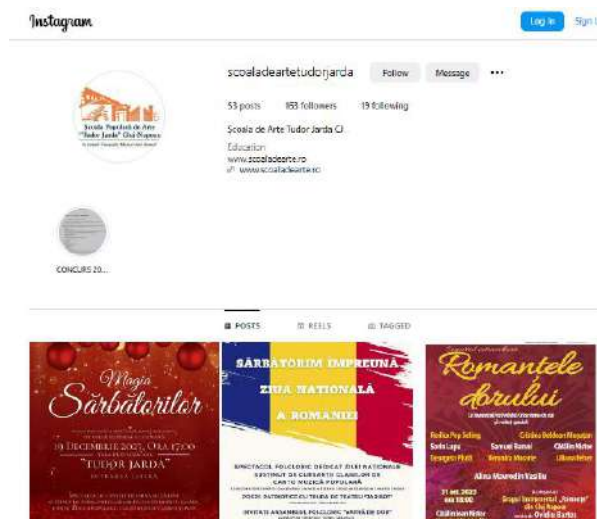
Instagram

Log In Sign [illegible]

scoaladeartetudorjarda Follow Message ...

53 posts 853 followers 19 following

Scoala de Arte Tudor Jarda CJ
Education
www.scoaladearte.ro
www.scoaladearte.ro

Școala Populară de Arte "Tudor Jarda" Cluj-Napoca

CONCURS 20...

POSTS REELS TAGGED

Magia Sărbătorilor
19 DECEMBRIE 2023, ORA 17:00
"TUDOR JARDA"
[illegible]

SĂRBĂTORIM ÎMPREUNĂ ZIUA NAȚIONALĂ A ROMÂNIEI
SPECTACOL FOLCLORIC DEDICAT ZILEI NAȚIONALE
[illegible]

Romantele dorului
Rodica Pop Seling
Sorin Lupu
Georgeta Platt
Cristina Boldișor-Rusu
Samuel Hamat
Gabriela Mocanu
Cătălin Neher
Liliana Neher
Alina Moraru Vasiliu
31 oct. 2023 ora 18:00
Cătălin Ion Neher
Grupul instrumental „Armonia"
din Cluj-Napoca
Ovidiu Bartos